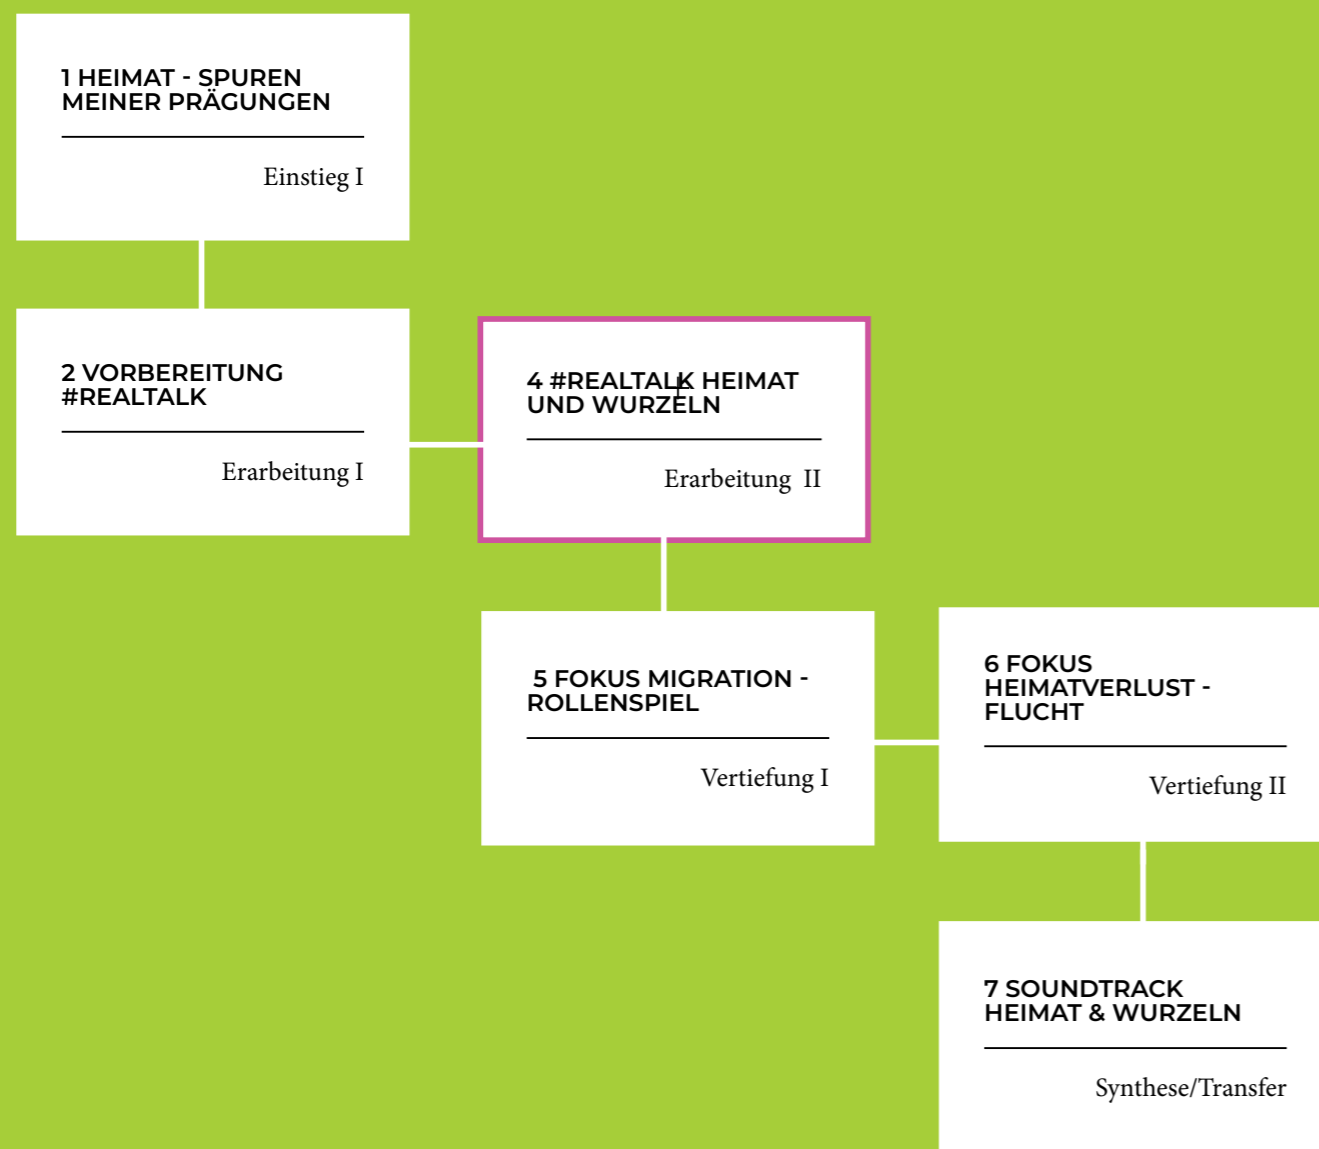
1 HEIMAT - SPUREN MEINER PRÄGUNGEN

Einstieg I

2 VORBEREITUNG #REALTALK

Erarbeitung I

4 #REALTALK HEIMAT UND WURZELN

Erarbeitung II

5 FOKUS MIGRATION - ROLLENSPIEL

Vertiefung I

6 FOKUS HEIMATVERLUST - FLUCHT

Vertiefung II

7 SOUNDTRACK HEIMAT & WURZELN

Synthese/Transfer